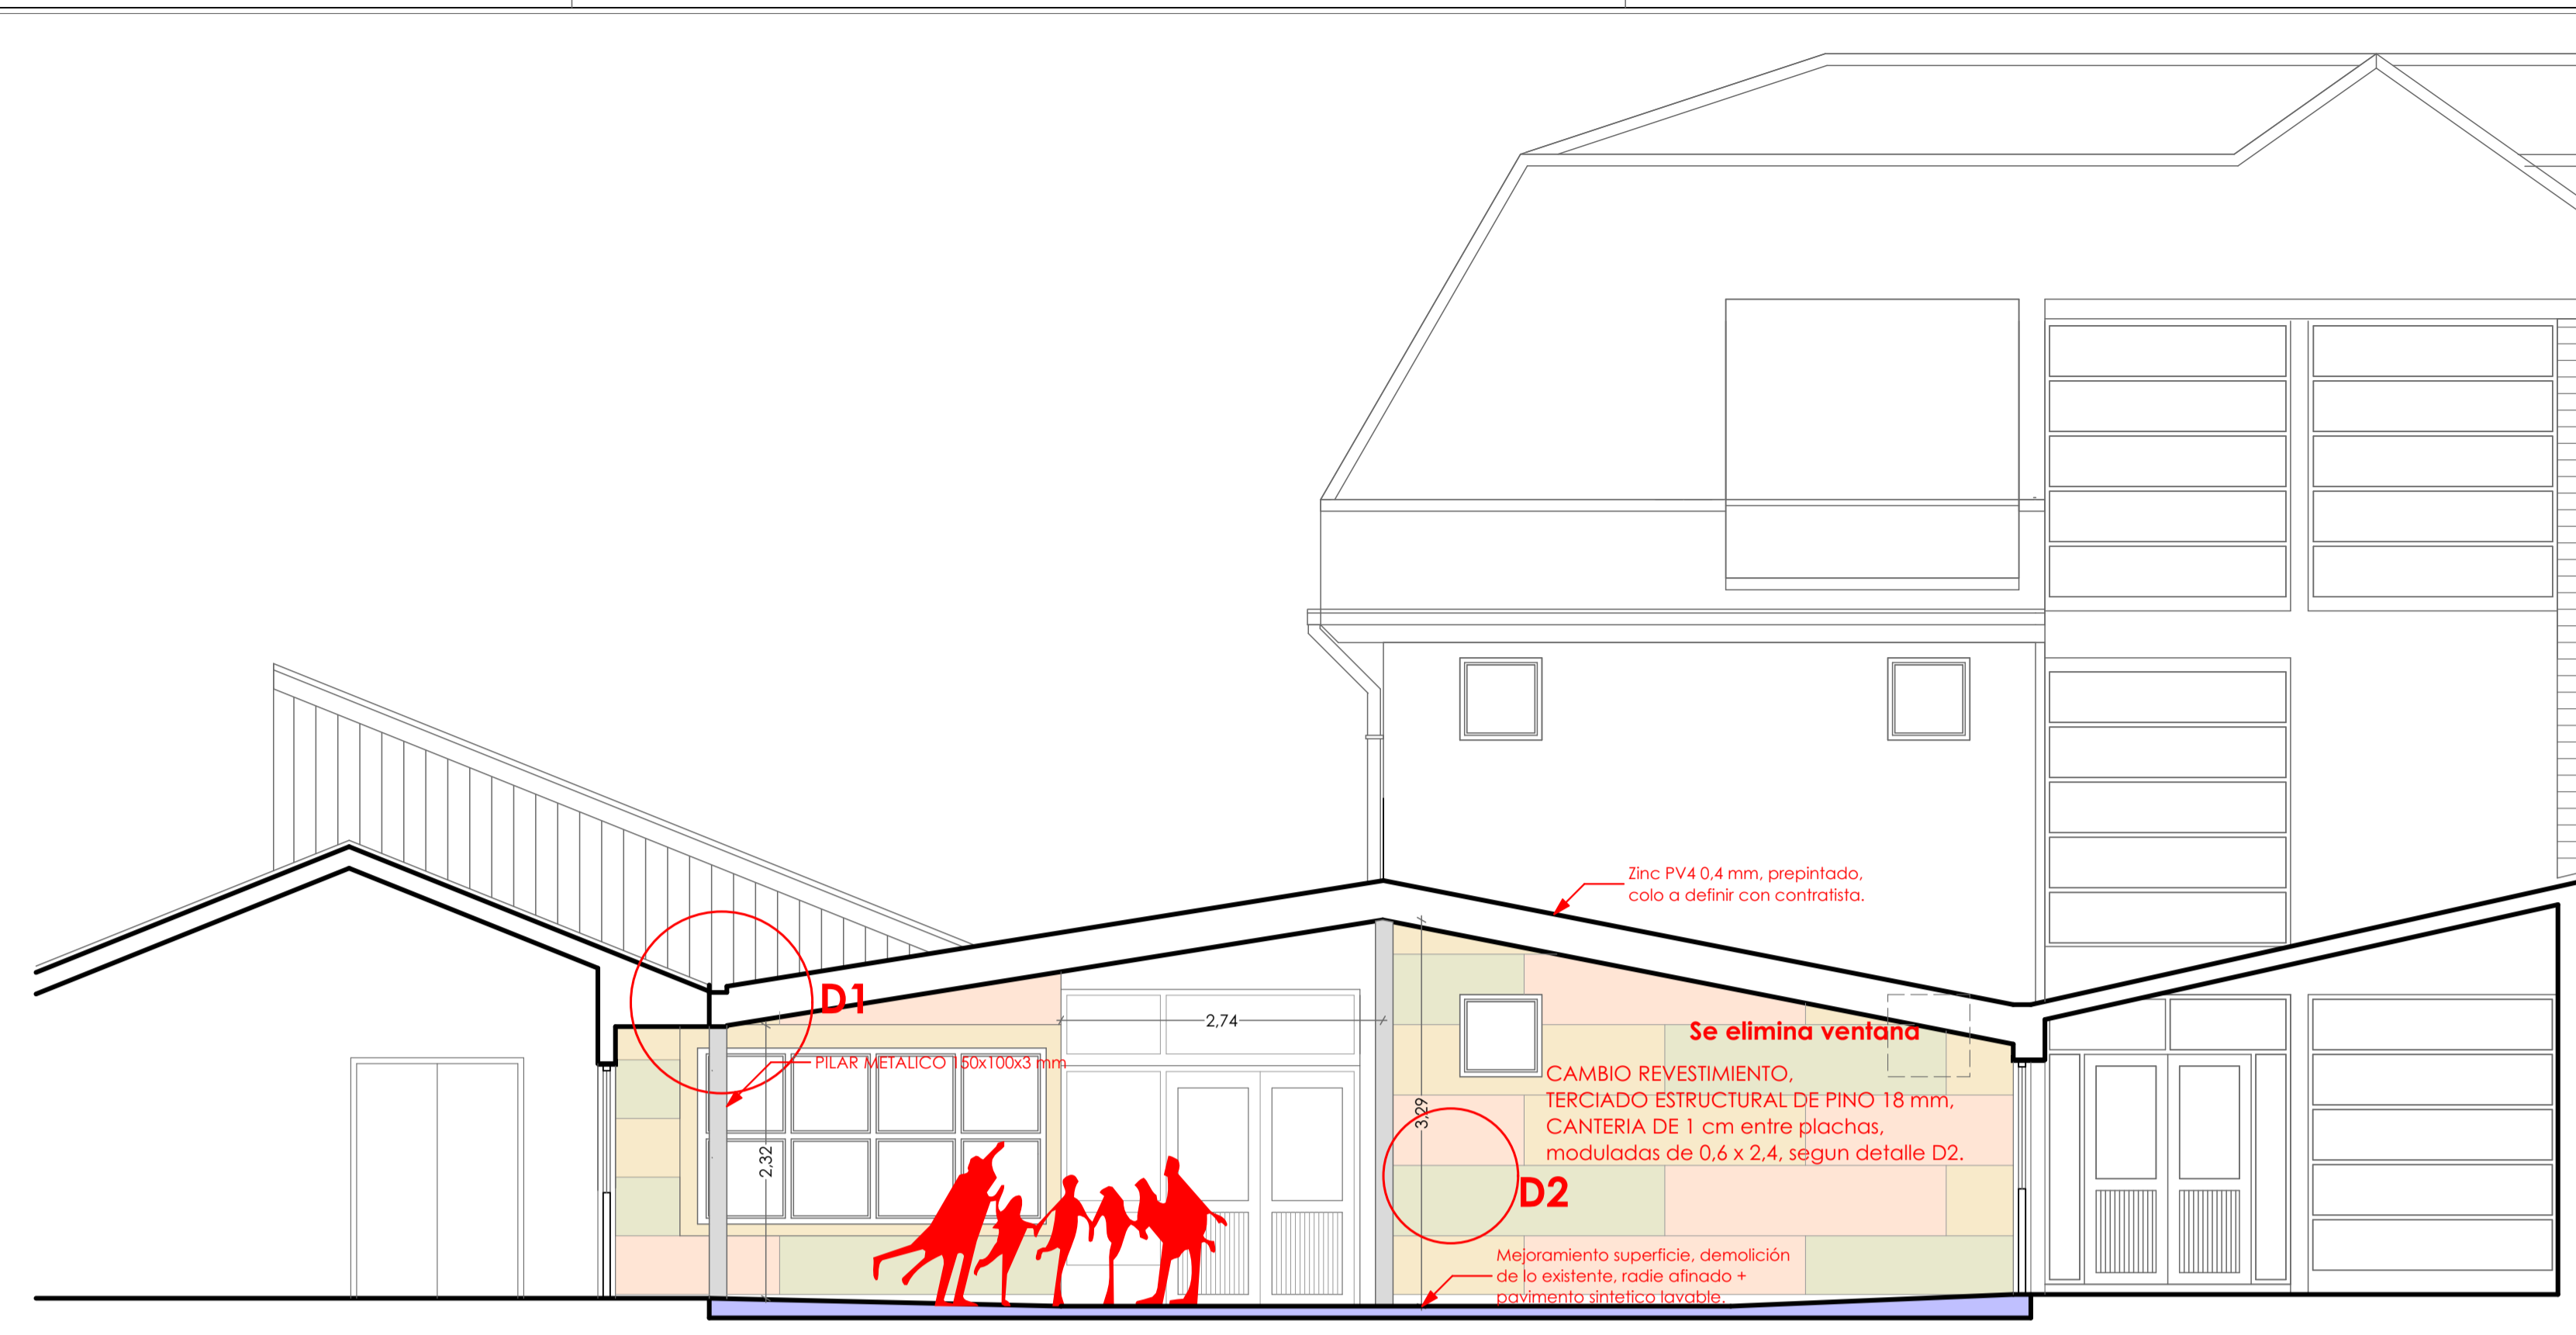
Zinc PV4 0,4 mm, prepintado, colo a definir con contratista.

D1

2,74

Se elimina ventana

PILAR METALICO 150x100x3 mm

CAMBIO REVESTIMIENTO, TERCIADO ESTRUCTURAL DE PINO 18 mm, CANTERIA DE 1 cm entre plachas, moduladas de 0,6 x 2,4, segun detalle D2.

3,29

2,32

D2

Mejoramiento superficie, demolición de lo existente, radie afinado + pavimento sintetico lavable.